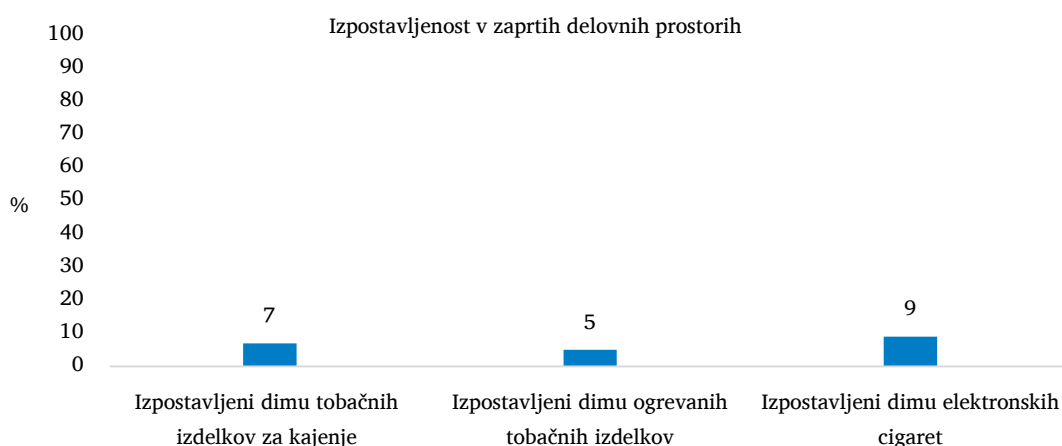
Izpostavljenost v zaprtih delovnih prostorih

100
90
80
70
60
50
40
30
20
10
0

%

7
5
9

Izpostavljeni dimu tobačnih izdelkov za kajenje

Izpostavljeni dimu ogrevanih tobačnih izdelkov

Izpostavljeni dimu elektronskih cigaret